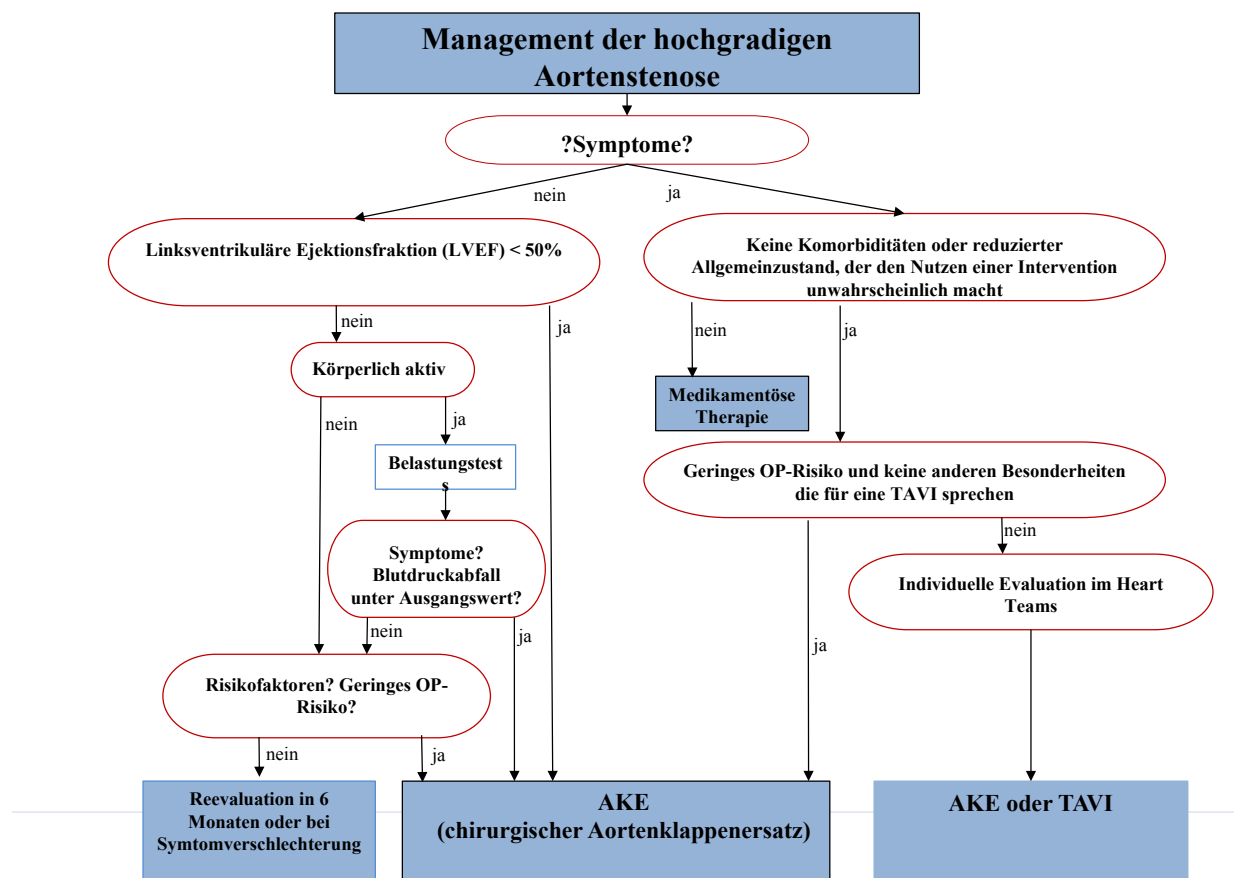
Management der hochgradigen Aortenstenose

?Symptome?

nein

ja

Linksventrikuläre Ejektionsfraktion (LVEF) < 50%

Keine Komorbiditäten oder reduzierter Allgemeinzustand, der den Nutzen einer Intervention unwahrscheinlich macht

nein

ja

nein

ja

Körperlich aktiv

Medikamentöse Therapie

nein

ja

Belastungstests

Geringes OP-Risiko und keine anderen Besonderheiten die für eine TAVI sprechen

nein

Symptome? Blutdruckabfall unter Ausgangswert?

Individuelle Evaluation im Heart Teams

nein

ja

ja

Risikofaktoren? Geringes OP-Risiko?

nein

ja

Reevaluation in 6 Monaten oder bei Symtomverschlechterung

AKE (chirurgischer Aortenklappenersatz)

AKE oder TAVI